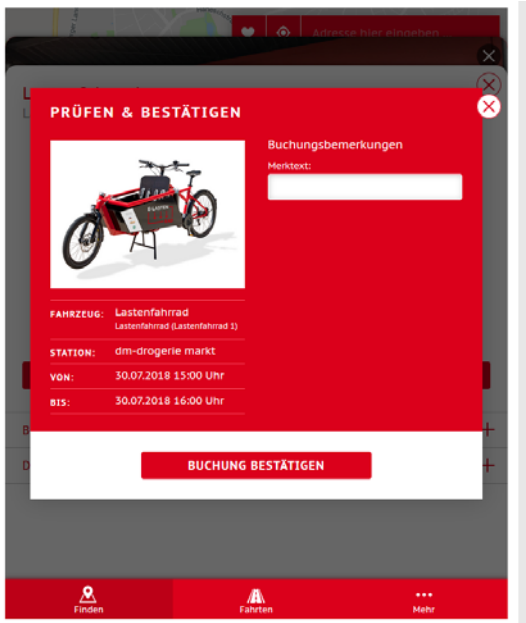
Adresse hier eingeben

PRÜFEN & BESTÄTIGEN

Buchungsbemerkungen

Merktext:

| FAHRZEUG: | Lastenfahrrad<br>Lastenfahrrad (Lastenfahrrad 1) |
|---|---|
| STATION: | dm-drogerie markt |
| VON: | 30.07.2018 15:00 Uhr |
| BIS: | 30.07.2018 16:00 Uhr |

BUCHUNG BESTÄTIGEN

Finden

Fahrten

Mehr